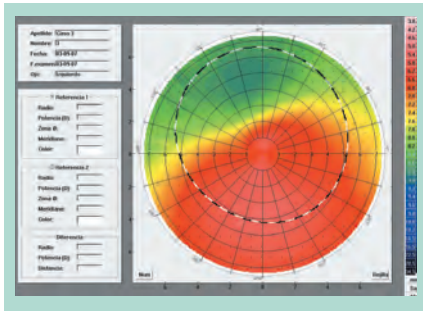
Apellido: Caso 3
Nombre: D
Fecha: 03-09-07
F. examen: 03-09-07
Ojo: Izquierdo

Referencia 1
Radio:
Potencia (D):
Zona Ø:
Meridiano:
Color:

Referencia 2
Radio:
Potencia (D):
Zona Ø:
Meridiano:
Color:

Diferencia
Radio:
Potencia (D):
Distancia:

Nasal
Temporal

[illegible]